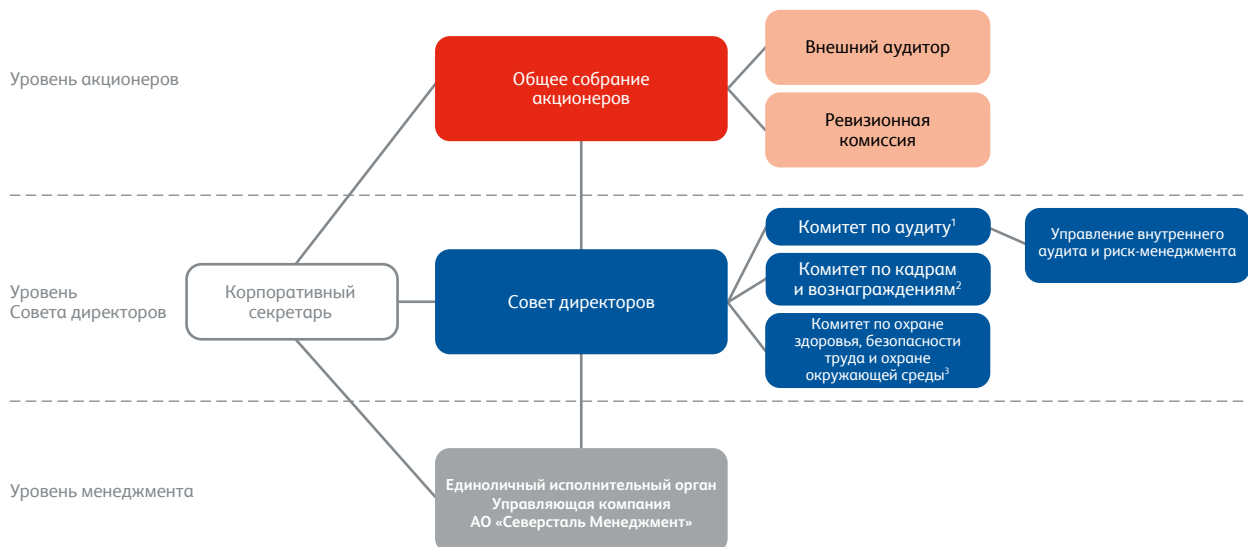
Уровень акционеров

Общее собрание акционеров

Внешний аудитор

Ревизионная комиссия

Уровень Совета директоров

Корпоративный секретарь

Совет директоров

Комитет по аудиту$^1$

Управление внутреннего аудита и риск-менеджмента

Комитет по кадрам и вознаграждениям$^2$

Комитет по охране здоровья, безопасности труда и охране окружающей среды$^3$

Уровень менеджмента

Единоличный исполнительный орган Управляющая компания АО «Северсталь Менеджмент»